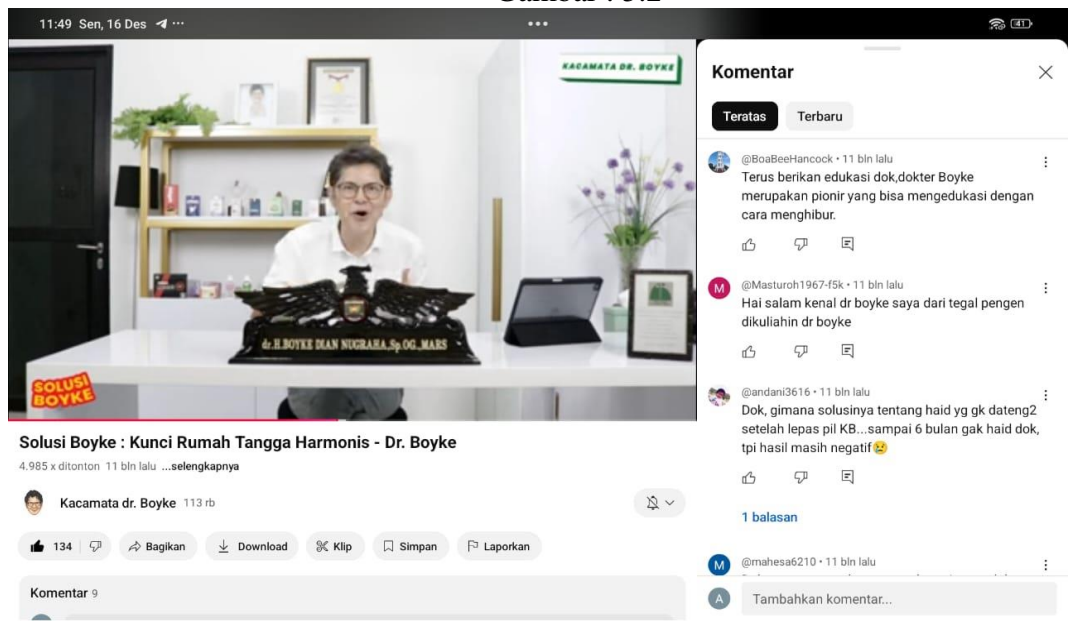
Gambar 3.2

11:49 Sen, 16 Des

41

KACAMATA DR. BOYKE

dr.H.BOYKE DIAN NUGRAHA,Sp.OG.,MARS

SOLUSI BOYKE

Solusi Boyke : Kunci Rumah Tangga Harmonis - Dr. Boyke

4.985 x ditonton 11 bln lalu ...selengkapnya

Kacamata dr. Boyke 113 rb

134 | Bagikan | Download | Klip | Simpan | Laporkan

Komentar 9

Komentar

Teratas | Terbaru

@BoaBeeHancock • 11 bln lalu
Terus berikan edukasi dok,dokter Boyke merupakan pionir yang bisa mengedukasi dengan cara menghibur.

@Masturoh1967-f5k • 11 bln lalu
Hai salam kenal dr boyke saya dari tegal pengen dikuliahin dr boyke

@andani3616 • 11 bln lalu
Dok, gimana solusinya tentang haid yg gk dateng2 setelah lepas pil KB...sampai 6 bulan gak haid dok, tpi hasil masih negatif😢

1 balasan

@mahesa6210 • 11 bln lalu

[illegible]

Tambahkan komentar...